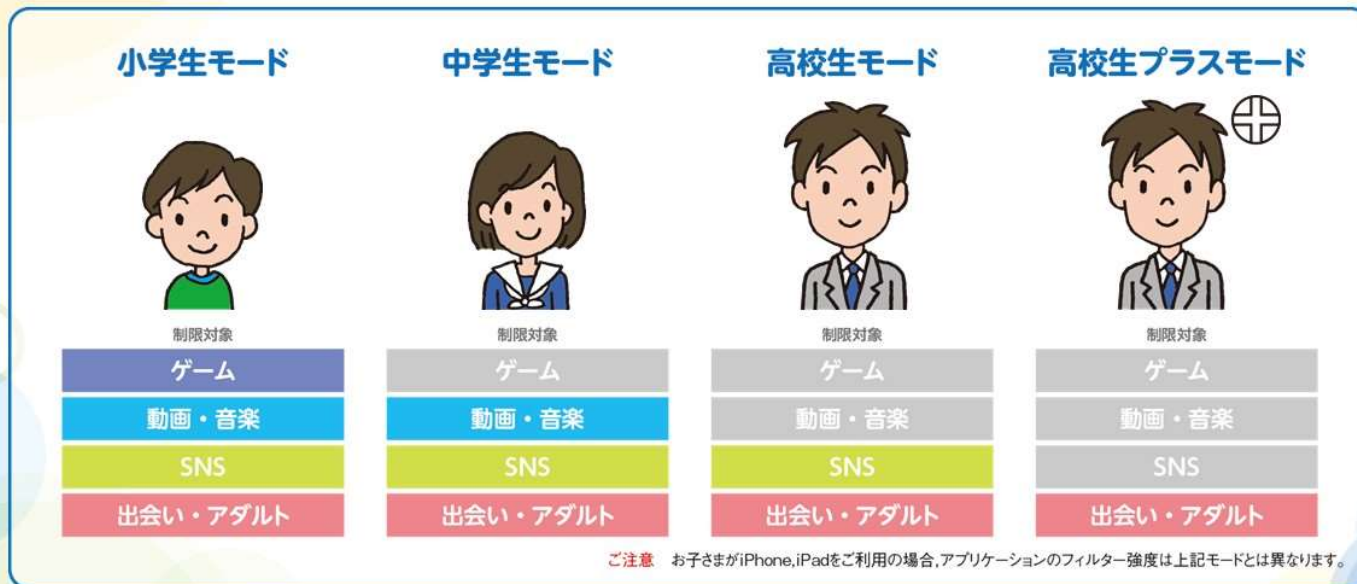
小学生モード

制限対象
ゲーム
動画・音楽
SNS
出会い・アダルト

中学生モード

制限対象
ゲーム
動画・音楽
SNS
出会い・アダルト

高校生モード

制限対象
ゲーム
動画・音楽
SNS
出会い・アダルト

高校生プラスモード

制限対象
ゲーム
動画・音楽
SNS
出会い・アダルト

ご注意 お子さまがiPhone,iPadをご利用の場合,アプリケーションのフィルター強度は上記モードとは異なります。